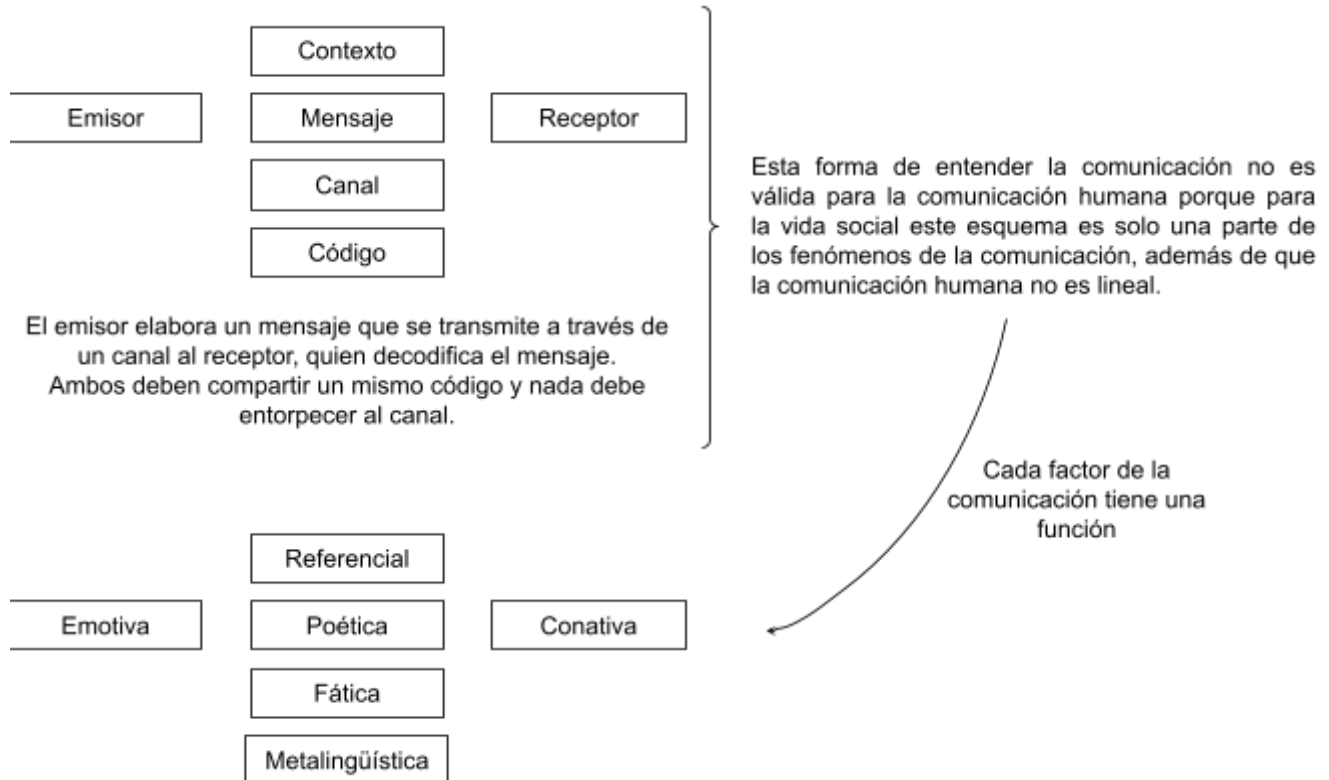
Contexto

Emisor

Mensaje

Receptor

Canal

Código

El emisor elabora un mensaje que se transmite a través de un canal al receptor, quien decodifica el mensaje. Ambos deben compartir un mismo código y nada debe entorpecer al canal.

Esta forma de entender la comunicación no es válida para la comunicación humana porque para la vida social este esquema es solo una parte de los fenómenos de la comunicación, además de que la comunicación humana no es lineal.

Cada factor de la comunicación tiene una función

Referencial

Emotiva

Poética

Conativa

Fática

Metalingüística